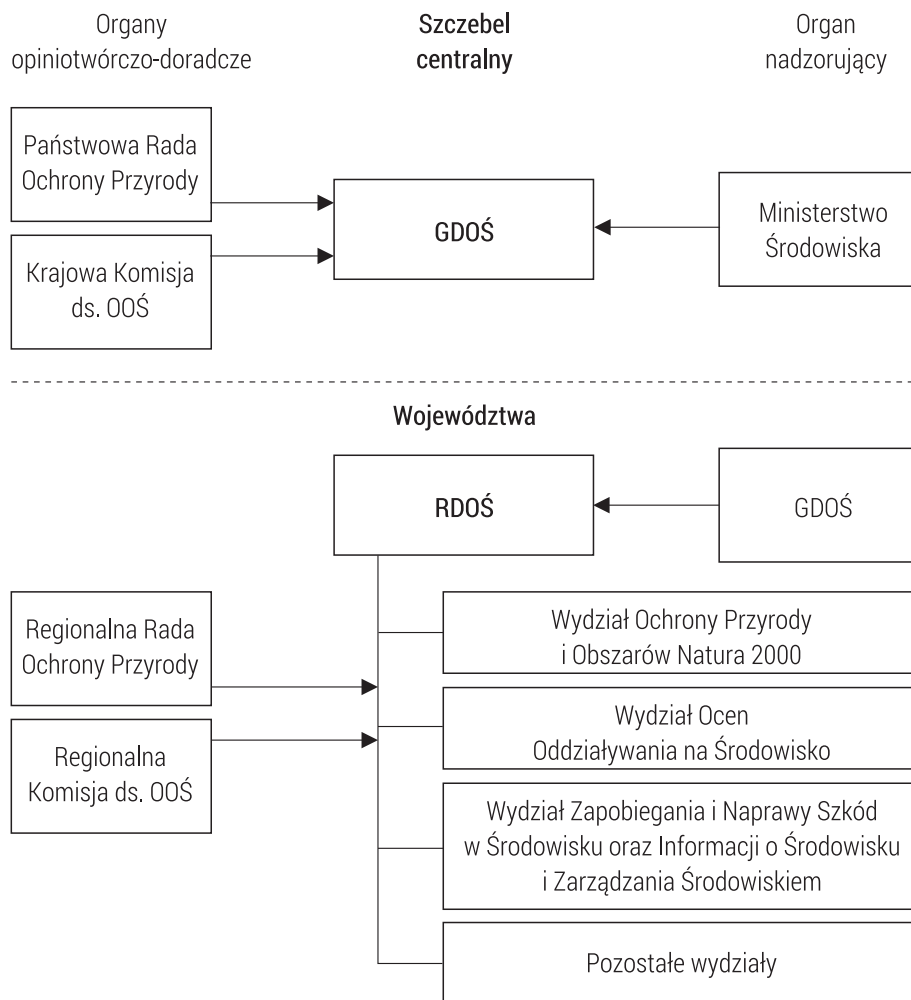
Organy opiniotwórczo-doradcze

Szczebel centralny

Organ nadzorujący

Państwowa Rada Ochrony Przyrody

Krajowa Komisja ds. OOŚ

GDOŚ

Ministerstwo Środowiska

Województwa

RDOŚ

GDOŚ

Regionalna Rada Ochrony Przyrody

Regionalna Komisja ds. OOŚ

Wydział Ochrony Przyrody i Obszarów Natura 2000

Wydział Ocen Oddziaływania na Środowisko

Wydział Zapobiegania i Naprawy Szkód w Środowisku oraz Informacji o Środowisku i Zarządzania Środowiskiem

Pozostałe wydziały